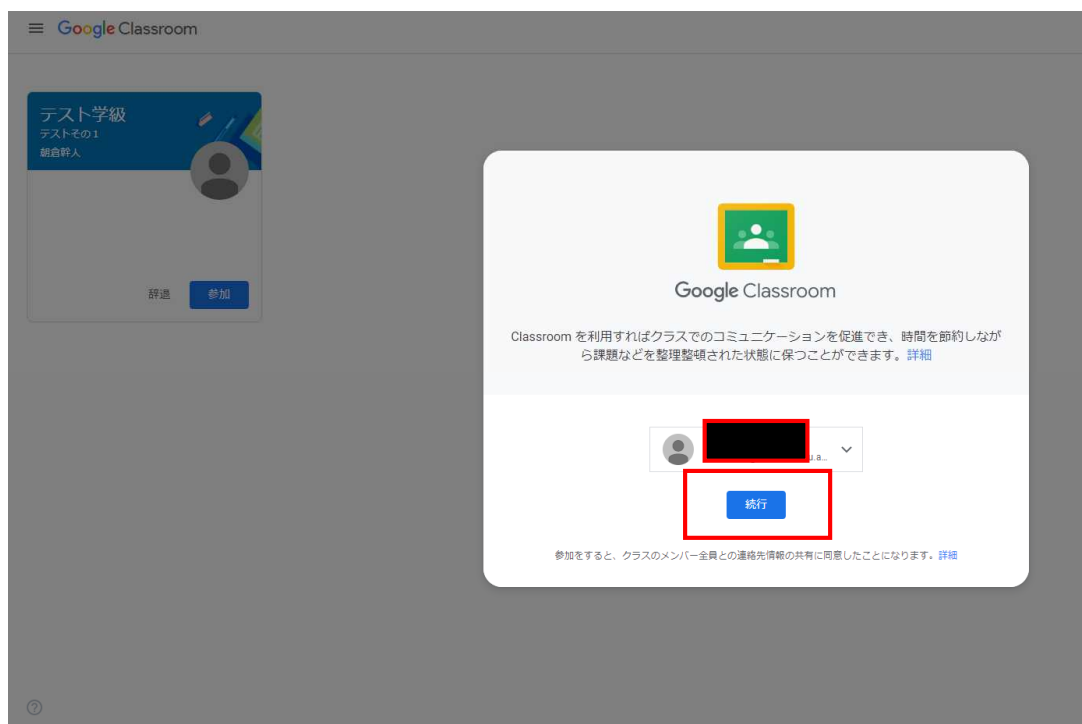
Google Classroom

テスト学級
テストその1
朝倉幹人

辞退 参加

Google Classroom

Classroom を利用すればクラスでのコミュニケーションを促進でき、時間を節約しながら課題などを整理整頓された状態に保つことができます。詳細

u.a...

続行

参加をすると、クラスのメンバー全員との連絡先情報の共有に同意したことになります。詳細